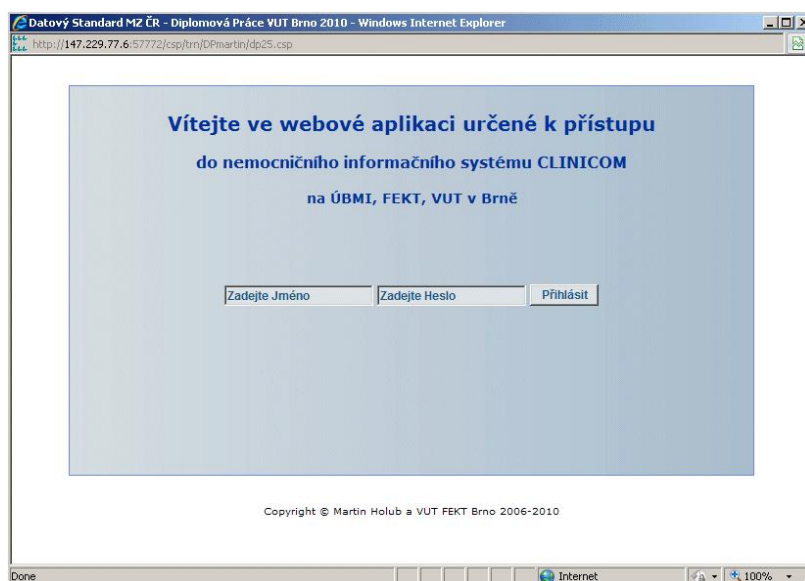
Datový Standard MZ ČR - Diplomová Práce VUT Brno 2010 - Windows Internet Explorer

http://147.229.77.6:57772/csp/trn/DPmartin/dp25.csp

Vítejte ve webové aplikaci určené k přístupu

do nemocničního informačního systému CLINICOM

na ÚBMI, FEKT, VUT v Brně

Zadejte Jméno

Zadejte Heslo

Přihlásit

Copyright © Martin Holub a VUT FEKT Brno 2006-2010

Done

Internet

100%